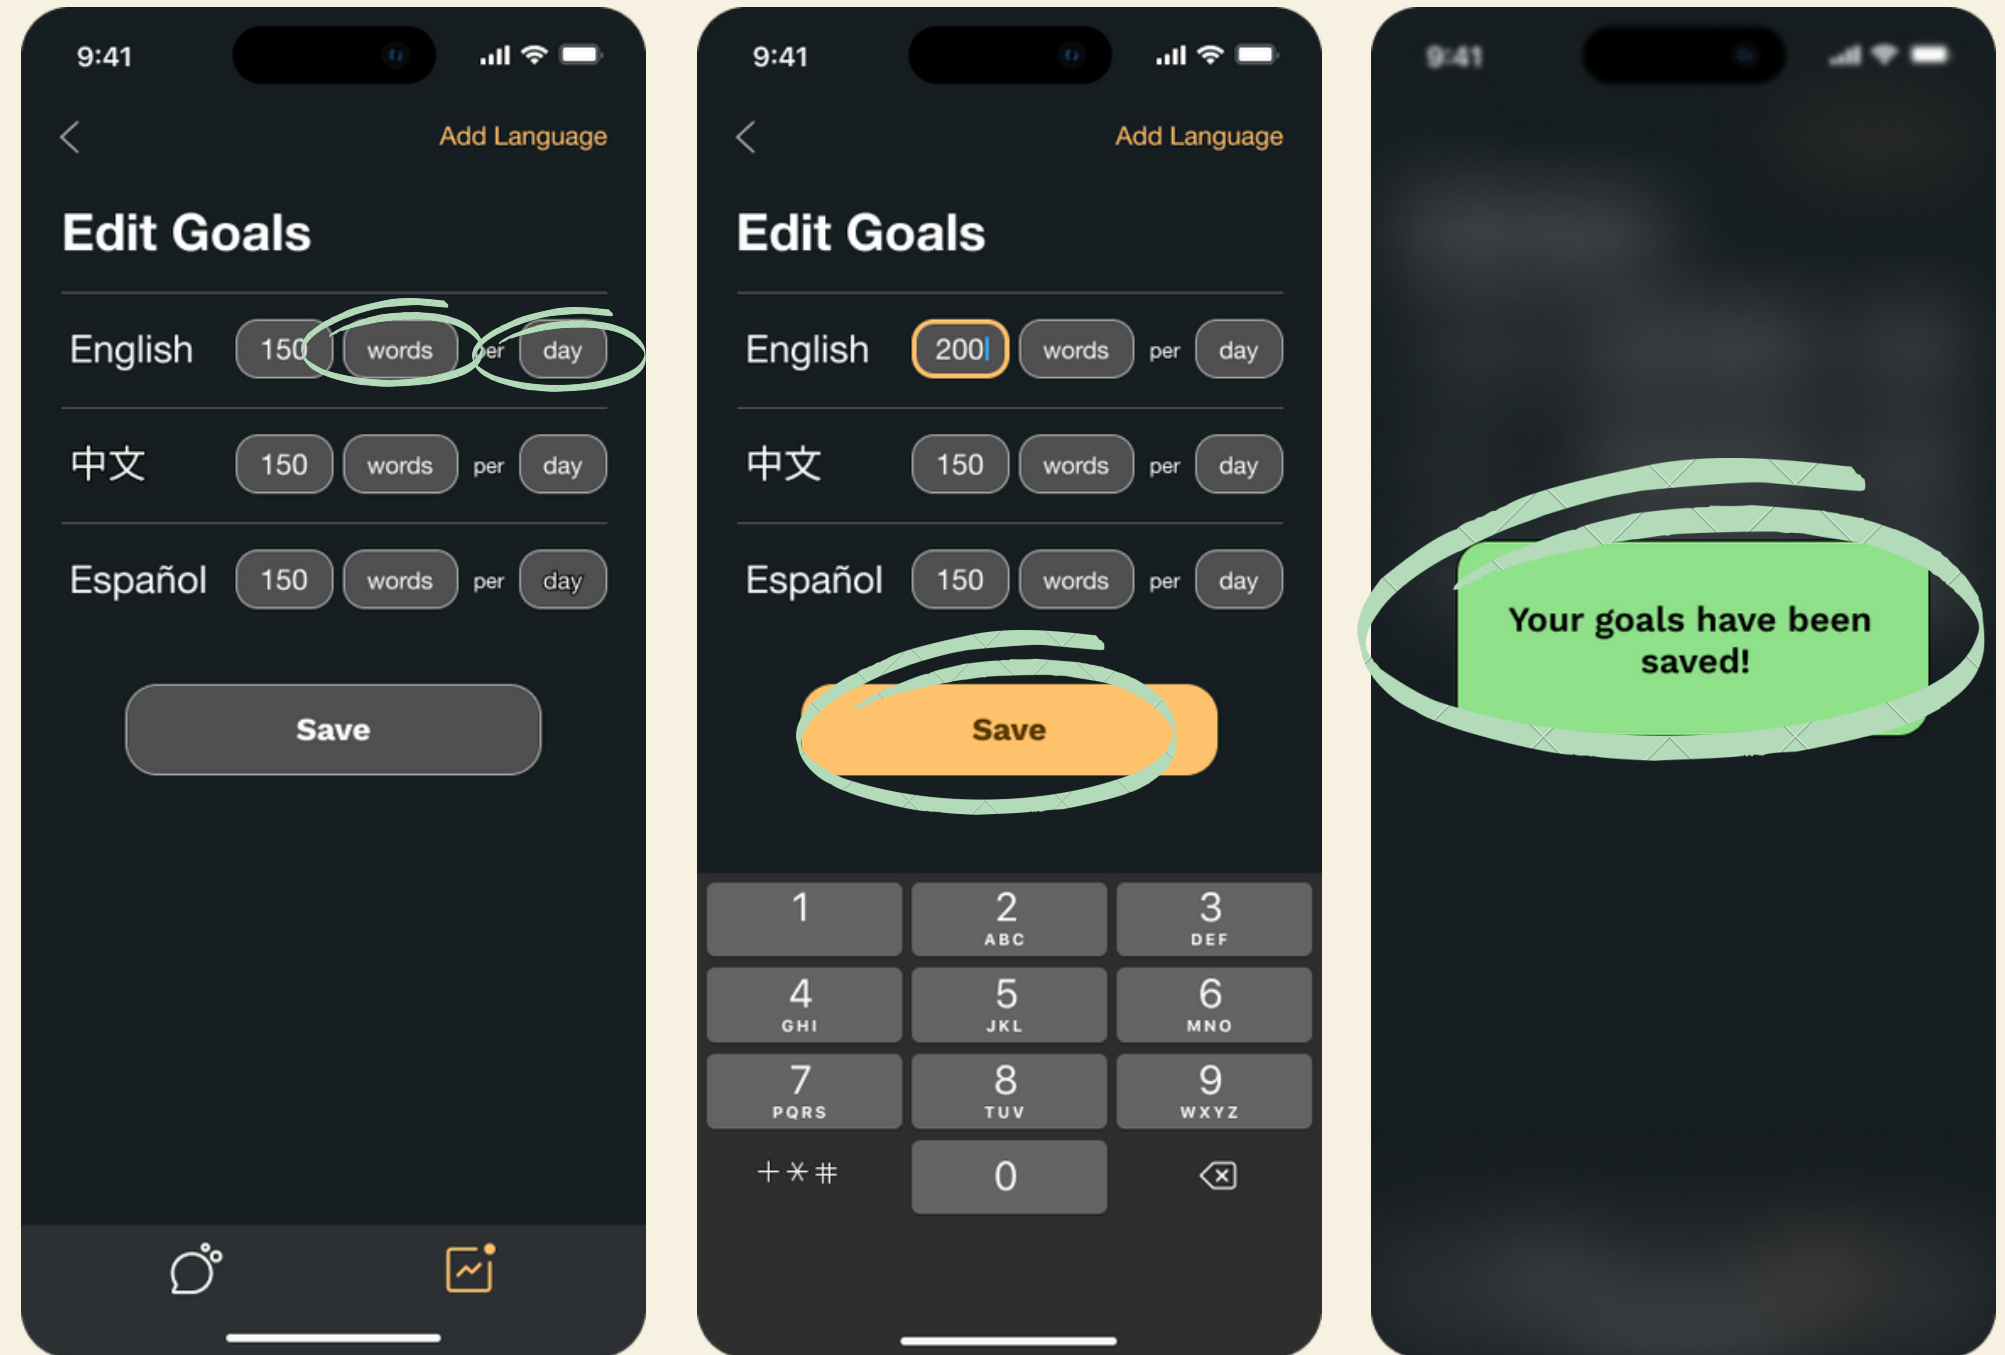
9:41

Add Language

Edit Goals

English 150 words per day

中文 150 words per day

Español 150 words per day

Save

9:41

Add Language

Edit Goals

English 200 words per day

中文 150 words per day

Español 150 words per day

Save

1
2 ABC
3 DEF
4 GHI
5 JKL
6 MNO
7 PQRS
8 TUV
9 WXYZ
+*#
0

9:41

Your goals have been saved!